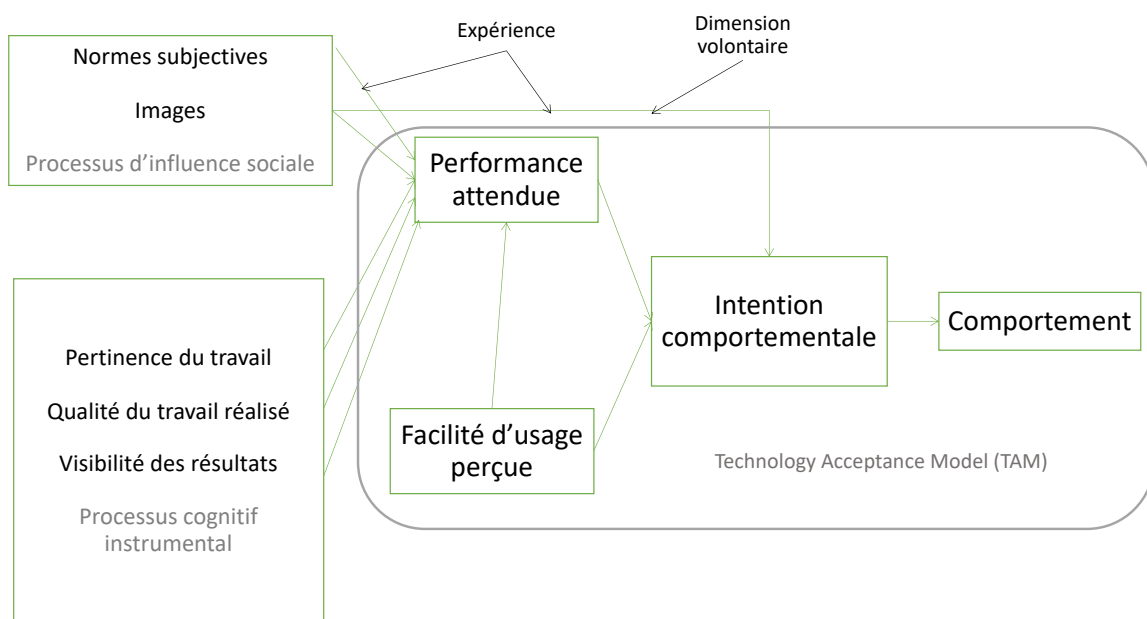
Expérience

Dimension volontaire

Normes subjectives

Images

Processus d'influence sociale

Performance attendue

Intention comportementale

Comportement

Pertinence du travail

Qualité du travail réalisé

Visibilité des résultats

Processus cognitif instrumental

Facilité d'usage perçue

Technology Acceptance Model (TAM)